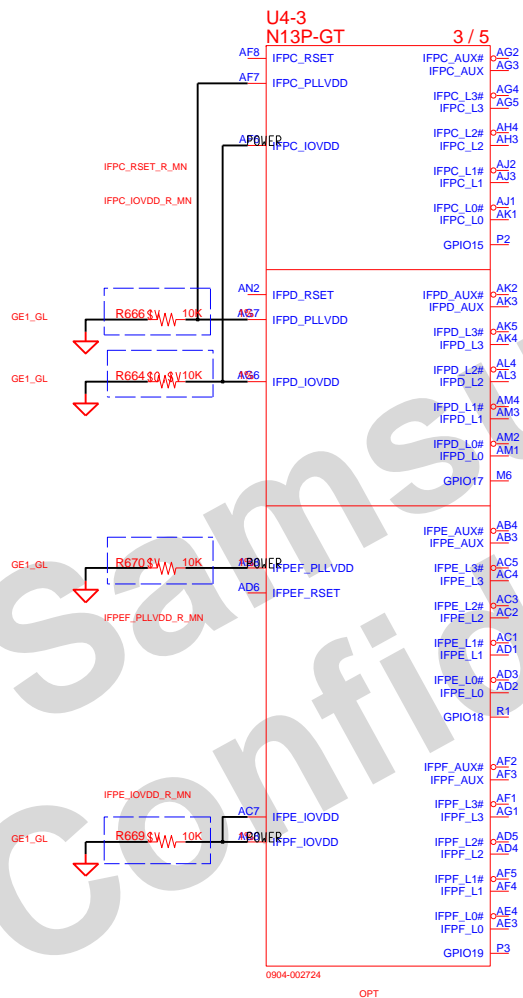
U4-3
N13P-GT
3 / 5

AF8 IFPC_RSET
AF7 IFPC_PLLVDD
AP POWER IFPC_IOVDD

IFPC_AUX# AG2
IFPC_AUX AG3
IFPC_L3# AG4
IFPC_L3 AG5
IFPC_L2# AH4
IFPC_L2 AH3
IFPC_L1# AJ2
IFPC_L1 AJ3
IFPC_L0# AJ1
IFPC_L0 AK1
GPIO15 P2

IFPC_RSET_R_MN
IFPC_IOVDD_R_MN

GE1_GL
R666 10K
AN2 IFPD_RSET
AG7 IFPD_PLLVDD
GE1_GL
R664 10K
AG6 IFPD_IOVDD

IFPD_AUX# AK2
IFPD_AUX AK3
IFPD_L3# AK5
IFPD_L3 AK4
IFPD_L2# AL4
IFPD_L2 AL3
IFPD_L1# AM4
IFPD_L1 AM3
IFPD_L0# AM2
IFPD_L0 AM1
GPIO17 M6

GE1_GL
R670 10K
AP POWER IFPEF_PLLVDD
AD6 IFPEF_RSET
IFPEF_PLLVDD_R_MN

IFPE_AUX# AB4
IFPE_AUX AB3
IFPE_L3# AC5
IFPE_L3 AC4
IFPE_L2# AC3
IFPE_L2 AC2
IFPE_L1# AC1
IFPE_L1 AD1
IFPE_L0# AD3
IFPE_L0 AD2
GPIO18 R1

IFPE_IOVDD_R_MN
GE1_GL
R669 10K
AC7 IFPE_IOVDD
AP POWER IFPF_IOVDD

IFPF_AUX# AF2
IFPF_AUX AF3
IFPF_L3# AF1
IFPF_L3 AG1
IFPF_L2# AD5
IFPF_L2 AD4
IFPF_L1# AF5
IFPF_L1 AF4
IFPF_L0# AE4
IFPF_L0 AE3
GPIO19 P3

0904-002724
OPT

Samsung
Confidential